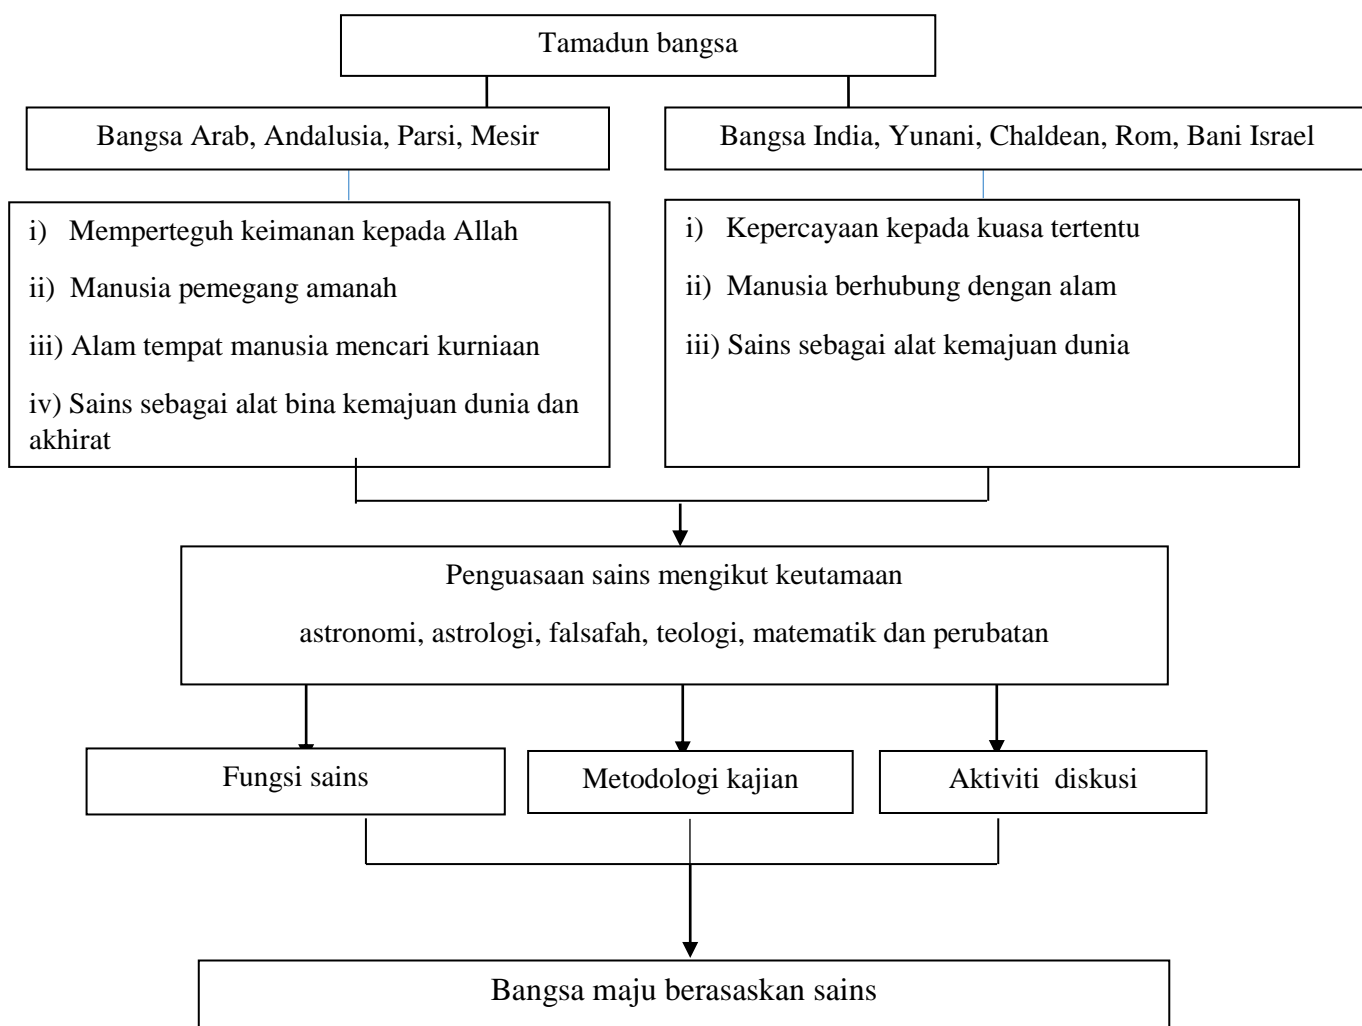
Tamadun bangsa

Bangsa Arab, Andalusia, Parsi, Mesir

Bangsa India, Yunani, Chaldean, Rom, Bani Israel

i) Memperteguh keimanan kepada Allah

ii) Manusia pemegang amanah

iii) Alam tempat manusia mencari kurniaan

iv) Sains sebagai alat bina kemajuan dunia dan akhirat

i) Kepercayaan kepada kuasa tertentu

ii) Manusia berhubung dengan alam

iii) Sains sebagai alat kemajuan dunia

Penguasaan sains mengikut keutamaan

astronomi, astrologi, falsafah, teologi, matematik dan perubatan

Fungsi sains

Metodologi kajian

Aktiviti diskusi

Bangsa maju berasaskan sains